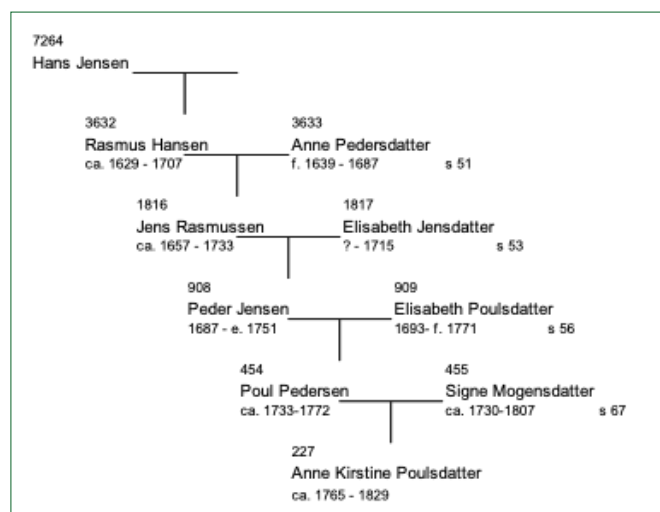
7264
Hans Jensen

3632
Rasmus Hansen
ca. 1629 - 1707

3633
Anne Pedersdatter
f. 1639 - 1687
s 51

1816
Jens Rasmussen
ca. 1657 - 1733

1817
Elisabeth Jensdatter
? - 1715
s 53

908
Peder Jensen
1687 - e. 1751

909
Elisabeth Poulsdatter
1693- f. 1771
s 56

454
Poul Pedersen
ca. 1733-1772

455
Signe Mogensdatter
ca. 1730-1807
s 67

227
Anne Kirstine Poulsdatter
ca. 1765 - 1829